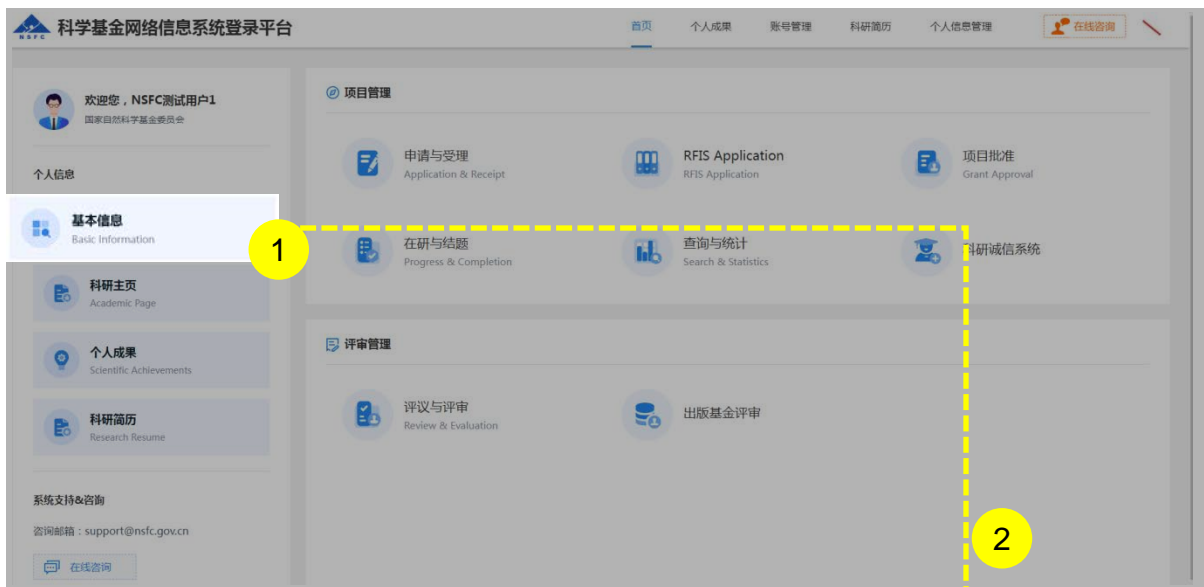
NSFC 科学基金网络信息系统登录平台

首页 个人成果 账号管理 科研简历 个人信息管理 在线咨询

欢迎您，NSFC测试用户1
国家自然科学基金委员会

个人信息

基本信息
Basic Information

科研主页
Academic Page

个人成果
Scientific Achievements

科研简历
Research Resume

系统支持&咨询

咨询邮箱：support@nsfc.gov.cn

在线咨询

项目管理

申请与受理
Application & Receipt

RFIS Application
RFIS Application

项目批准
Grant Approval

在研与结题
Progress & Completion

查询与统计
Search & Statistics

科研诚信系统

评审管理

评议与评审
Review & Evaluation

出版基金评审

1

2